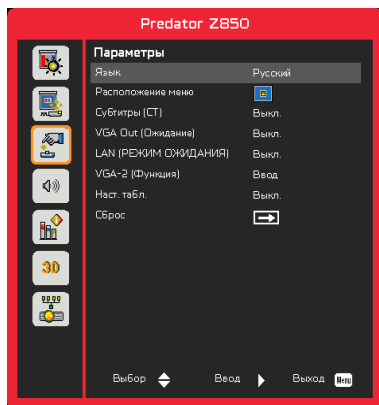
Predator Z850

Параметры

| | |
|---|---|
| Язык | Русский |
| Расположение меню | |
| Субтитры (СТ) | Выкл. |
| VGA Out (Ожидание) | Выкл. |
| LAN (РЕЖИМ ОЖИДАНИЯ) | Выкл. |
| VGA-2 (Функция) | Ввод |
| Наст. табл. | Выкл. |
| Сброс | |

3D

Выбор Ввод Выход Menu